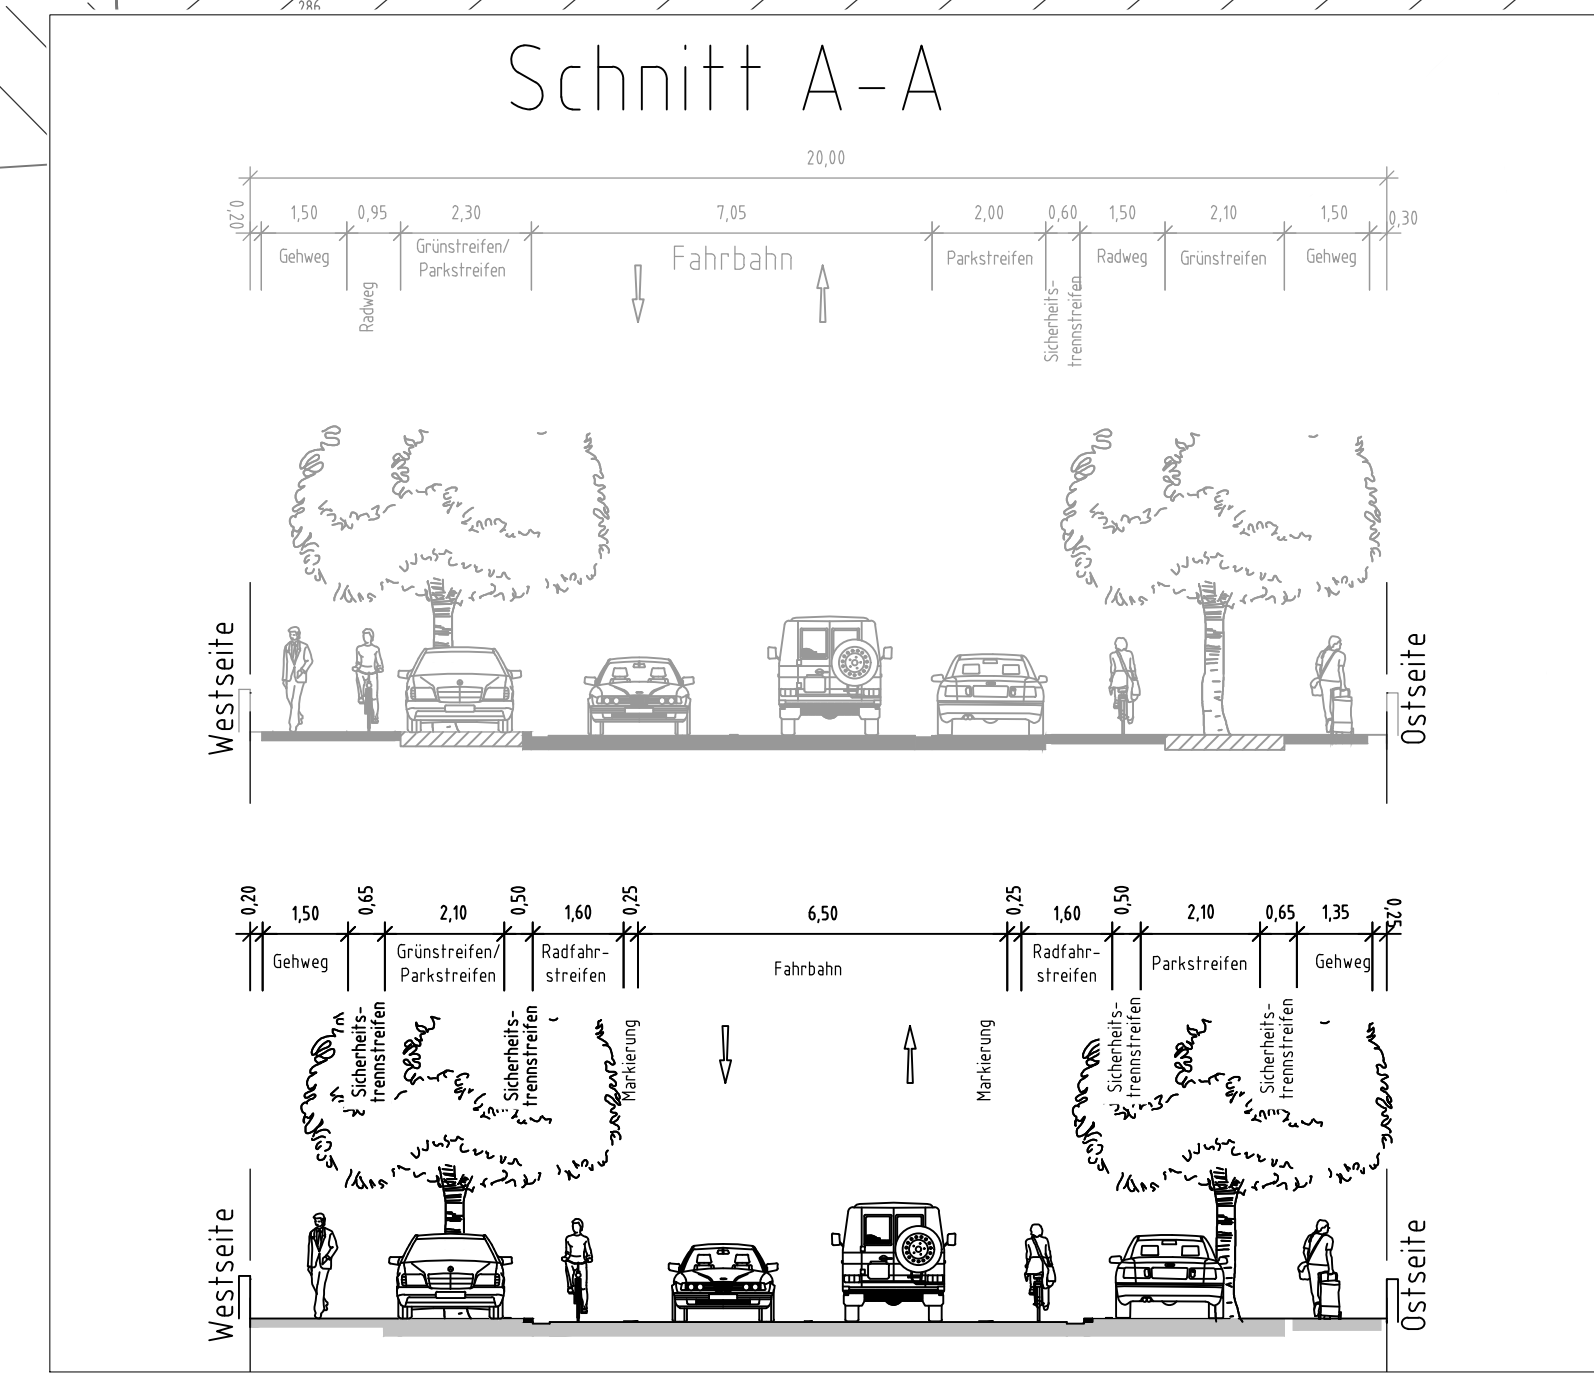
286

Schnitt A-A

20,00

0,20 1,50 0,95 2,30 7,05 2,00 0,60 1,50 2,10 1,50 0,30

Gehweg Radweg Grünstreifen/ Parkstreifen Fahrbahn Parkstreifen Sicherheits- trennstreifen Radweg Grünstreifen Gehweg

Westseite

Ostseite

0,20 1,50 0,65 2,10 0,50 1,60 0,25 6,50 0,25 1,60 0,50 2,10 0,65 1,35 0,20

Gehweg Sicherheits- trennstreifen Grünstreifen/ Parkstreifen Sicherheits- trennstreifen Radfahr- streifen Markierung Fahrbahn Markierung Radfahr- streifen Sicherheits- trennstreifen Parkstreifen Sicherheits- trennstreifen Gehweg

Westseite

Ostseite